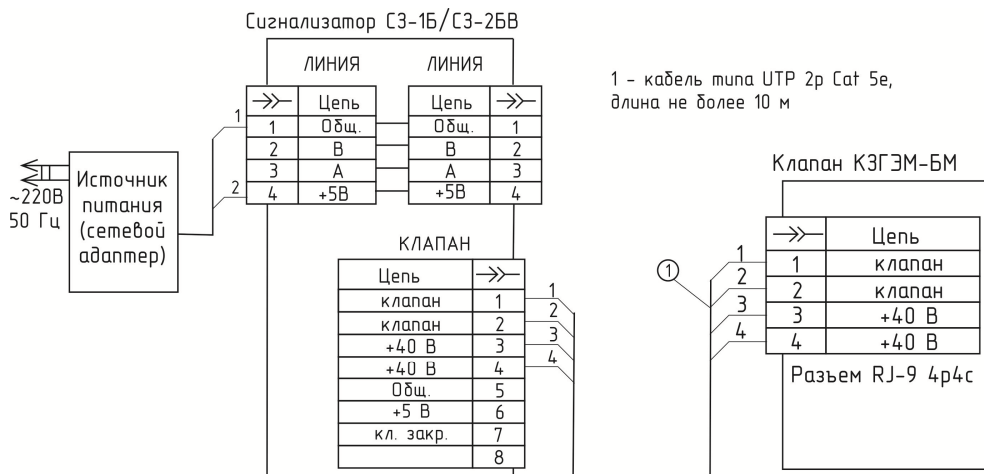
Сигнализатор СЗ-1Б/СЗ-2БВ

ЛИНИЯ

| ≫ | Цепь |
|---|---|
| 1 | Общ. |
| 2 | В |
| 3 | А |
| 4 | +5В |

ЛИНИЯ

| Цепь | ≫ |
|---|---|
| Общ. | 1 |
| В | 2 |
| А | 3 |
| +5В | 4 |

1 – кабель типа UTP 2p Cat 5e, длина не более 10 м

~220В
50 Гц

Источник питания (сетевой адаптер)

1
2

КЛАПАН

| Цепь | ≫ |
|---|---|
| клапан | 1 |
| клапан | 2 |
| +40 В | 3 |
| +40 В | 4 |
| Общ. | 5 |
| +5 В | 6 |
| кл. закр. | 7 |
| | 8 |

1
2
3
4

Клапан КЗГЭМ-БМ

①

1
2
3
4

| ≫ | Цепь |
|---|---|
| 1 | клапан |
| 2 | клапан |
| 3 | +40 В |
| 4 | +40 В |

Разъем RJ-9 4p4c